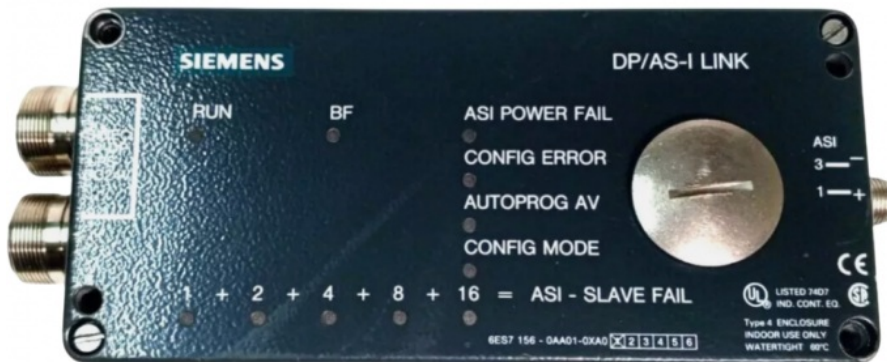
SIEMENS

DP/AS-I LINK

RUN

BF

ASI POWER FAIL

CONFIG ERROR

AUTOPROG AV

CONFIG MODE

ASI
3 —
1 — +

1 + 2 + 4 + 8 + 16 = ASI - SLAVE FAIL

LISTED 74D7
IND. CONT. EQ.

Type 4 ENCLOSURE
INDOOR USE ONLY
WATERTIGHT 60°C

CE

6ES7 156 - 0AA01-0XA0 X 2 3 4 5 6